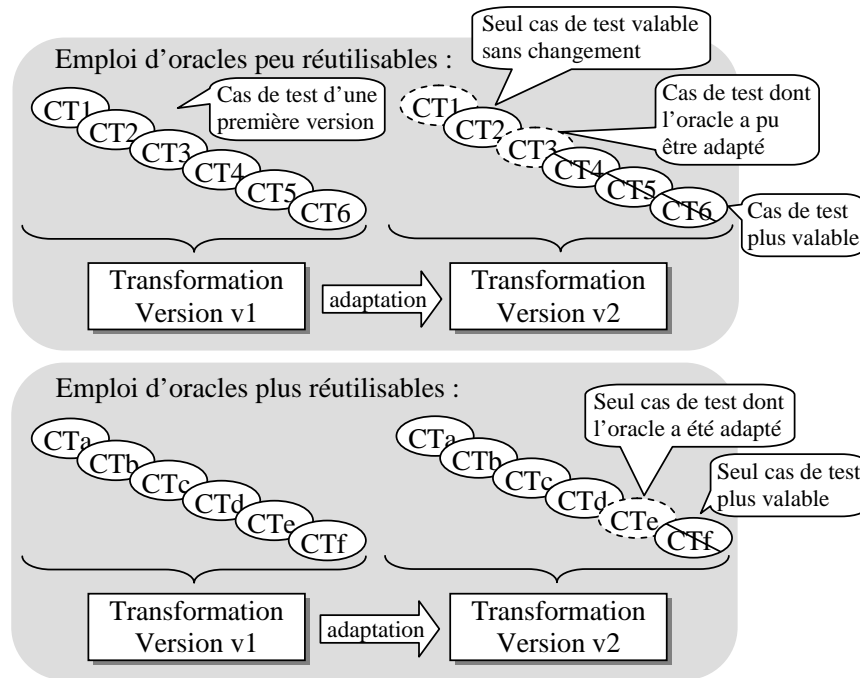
Emploi d'oracles peu réutilisables :

CT1
CT2
CT3
CT4
CT5
CT6

Cas de test d'une première version

Seul cas de test valable sans changement

Cas de test dont l'oracle a pu être adapté

CT1
CT2
CT3
CT4
CT5
CT6

Cas de test plus valable

Transformation Version v1

adaptation

Transformation Version v2

Emploi d'oracles plus réutilisables :

CTa
CTb
CTc
CTd
CTe
CTf

Seul cas de test dont l'oracle a été adapté

Seul cas de test plus valable

CTa
CTb
CTc
CTd
CTe
CTf

Transformation Version v1

adaptation

Transformation Version v2